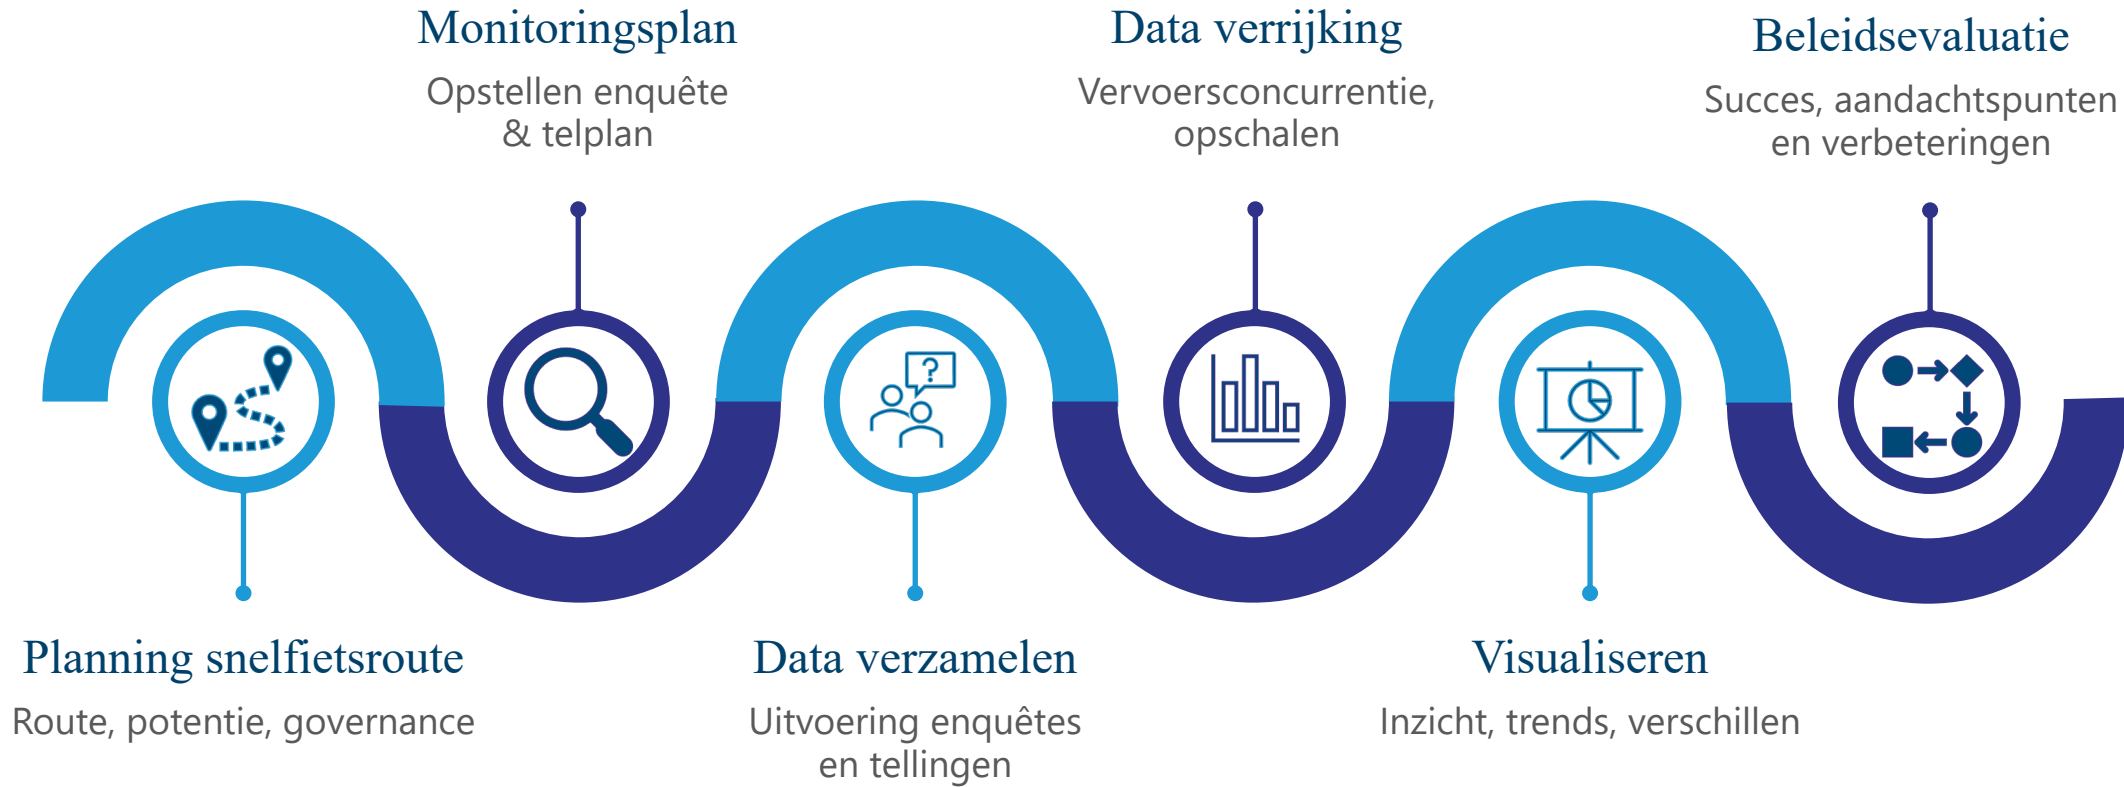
Monitoringsplan
Opstellen enquête & telplan

Data verrijking
Vervoersconcurrentie, opschalen

Beleidsevaluatie
Succes, aandachtspunten en verbeteringen

?

Planning snelfietsroute
Route, potentie, governance

Data verzamelen
Uitvoering enquêtes en tellingen

Visualiseren
Inzicht, trends, verschillen